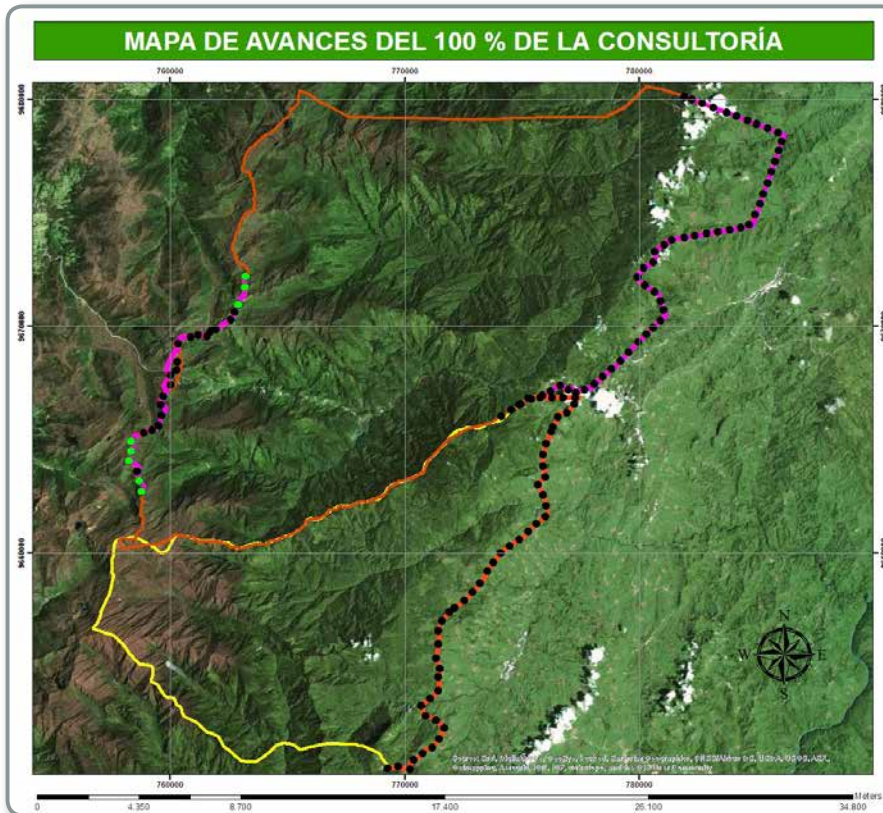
MAPA DE AVANCES DEL 100 % DE LA CONSULTORÍA

760000
770000
780000

9680000
9670000
9660000

N
W
E
S

Source: Esri, Maxar, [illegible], Earthstar Geographics, CNES/Airbus DS, USDA, USGS, AEX, Getmapping, Aerogrid, IGN, IGP, swisstopo, and the GIS User Community

760000
770000
780000

0 4.350 8.700 17.400 26.100 34.800
Meters